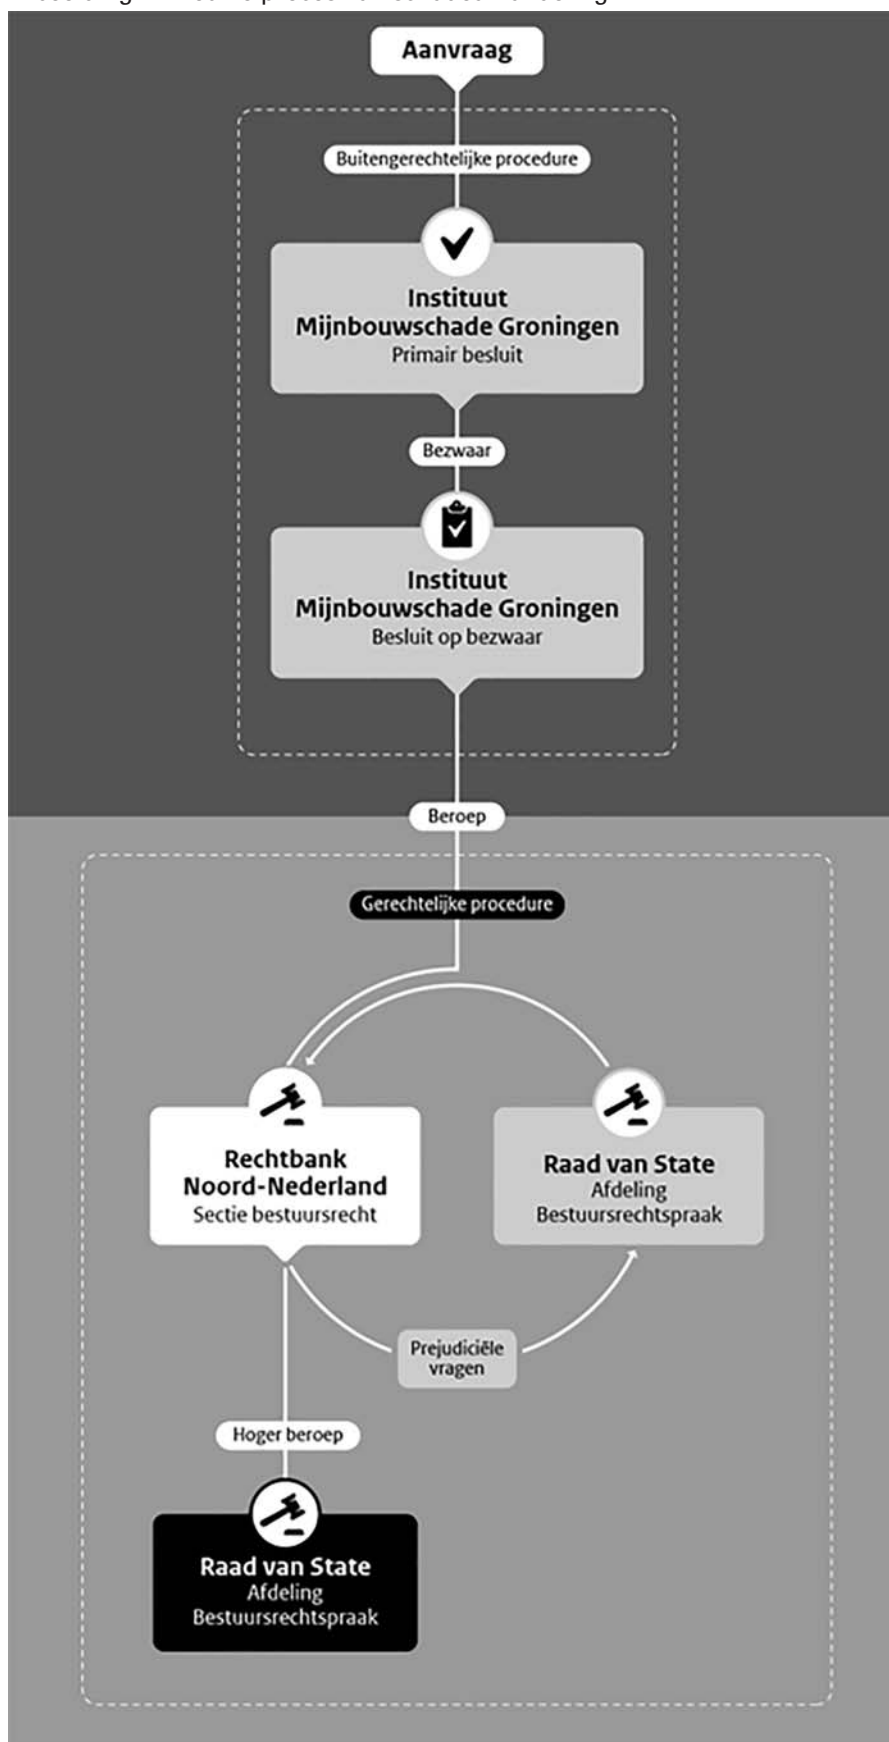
Aanvraag

Buitengerechtelijke procedure

Instituut Mijnbouwschade Groningen
Primair besluit

Bezwaar

Instituut Mijnbouwschade Groningen
Besluit op bezwaar

Beroep

Gerechtelijke procedure

Rechtbank Noord-Nederland
Sectie bestuursrecht

Raad van State
Afdeling
Bestuursrechtspraak

Prejudiciële vragen

Hoger beroep

Raad van State
Afdeling
Bestuursrechtspraak